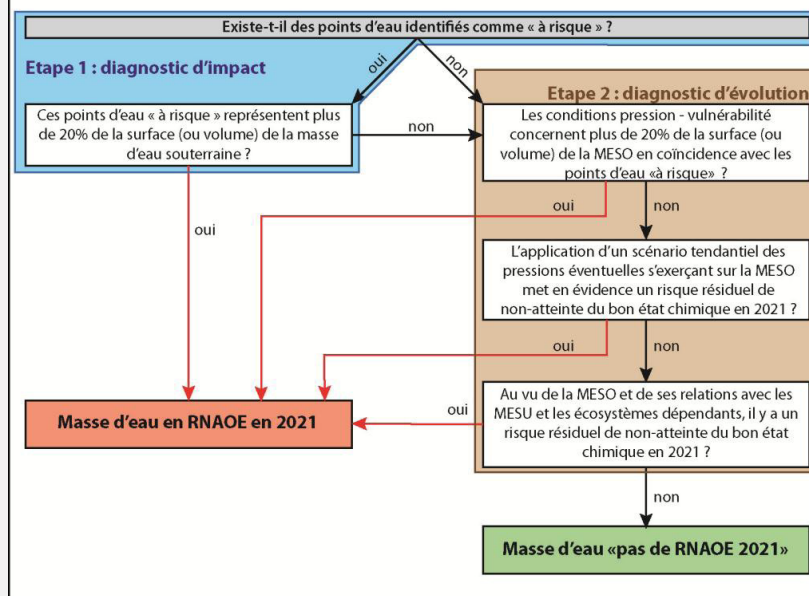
Existe-t-il des points d'eau identifiés comme « à risque » ?

Etape 1 : diagnostic d'impact

oui

non

Etape 2 : diagnostic d'évolution

Ces points d'eau « à risque » représentent plus de 20% de la surface (ou volume) de la masse d'eau souterraine ?

non

Les conditions pression - vulnérabilité concernent plus de 20% de la surface (ou volume) de la MESO en coïncidence avec les points d'eau «à risque» ?

oui

non

oui

L'application d'un scénario tendantiel des pressions éventuelles s'exerçant sur la MESO met en évidence un risque résiduel de non-atteinte du bon état chimique en 2021 ?

oui

non

Masse d'eau en RNAOE en 2021

oui

Au vu de la MESO et de ses relations avec les MESU et les écosystèmes dépendants, il y a un risque résiduel de non-atteinte du bon état chimique en 2021 ?

non

Masse d'eau «pas de RNAOE 2021»